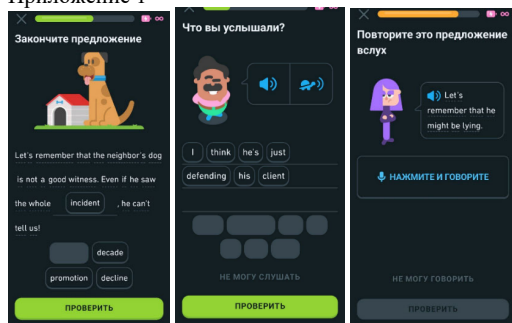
Приложение 1

Закончите предложение

Let's remember that the neighbor's dog is not a good witness. Even if he saw the whole incident, he can't tell us!

decade

promotion decline

ПРОВЕРИТЬ

Что вы услышали?

I think he's just defending his client

НЕ МОГУ СЛУШАТЬ

ПРОВЕРИТЬ

Повторите это предложение вслух

Let's remember that he might be lying.

НАЖМИТЕ И ГОВОРИТЕ

НЕ МОГУ ГОВОРИТЬ

ПРОВЕРИТЬ